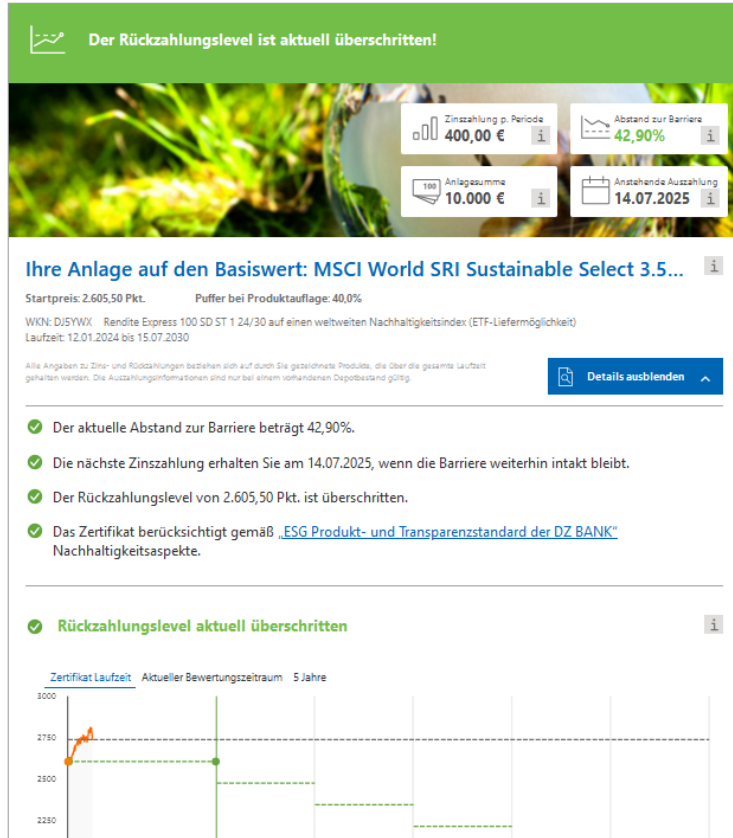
Der Rückzahlungslevel ist aktuell überschritten!

Zinszahlung p. Periode
400,00 €
i

Abstand zur Barriere
42,90%
i

100
Anlagesumme
10.000 €
i

Anstehende Auszahlung
14.07.2025
i

Ihre Anlage auf den Basiswert: MSCI World SRI Sustainable Select 3.5...
i

Startpreis: 2.605,50 Pkt.
Puffer bei Produktauflage: 40,0%

WKN: DJ5YWX Rendite Express 100 SD ST 1 24/30 auf einen weltweiten Nachhaltigkeitsindex (ETF-Liefermöglichkeit)
Laufzeit: 12.01.2024 bis 15.07.2030

Alle Angaben zu Zins- und Rückzahlungen beziehen sich auf durch Sie gezeichnete Produkte, die über die gesamte Laufzeit gehalten werden. Die Auszahlungsinformationen sind nur bei einem vorhandenen Depotbestand gültig.

Details ausblenden

Der aktuelle Abstand zur Barriere beträgt 42,90%.

Die nächste Zinszahlung erhalten Sie am 14.07.2025, wenn die Barriere weiterhin intakt bleibt.

Der Rückzahlungslevel von 2.605,50 Pkt. ist überschritten.

Das Zertifikat berücksichtigt gemäß „ESG Produkt- und Transparenzstandard der DZ BANK" Nachhaltigkeitsaspekte.

Rückzahlungslevel aktuell überschritten
i

Zertifikat Laufzeit Aktueller Bewertungszeitraum 5 Jahre

3000
2750
2500
2250